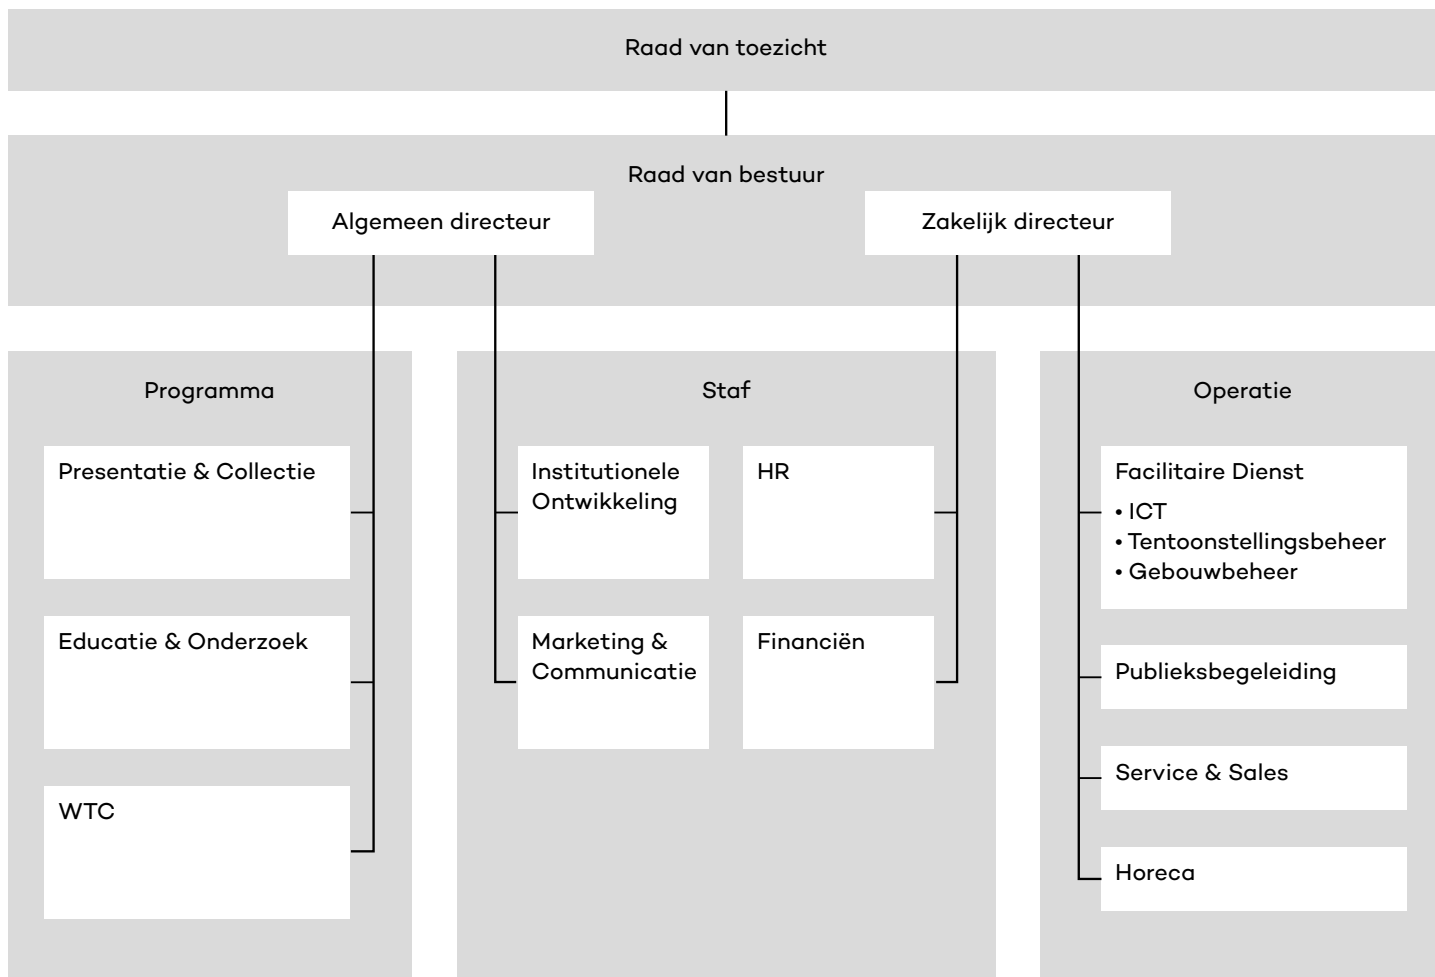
Raad van toezicht

Raad van bestuur

Algemeen directeur

Zakelijk directeur

Programma

Presentatie & Collectie

Educatie & Onderzoek

WTC

Staf

Institutionele Ontwikkeling

HR

Marketing & Communicatie

Financiën

Operatie

Facilitaire Dienst
• ICT
• Tentoonstellingsbeheer
• Gebouwbeheer

Publieksbegeleiding

Service & Sales

Horeca